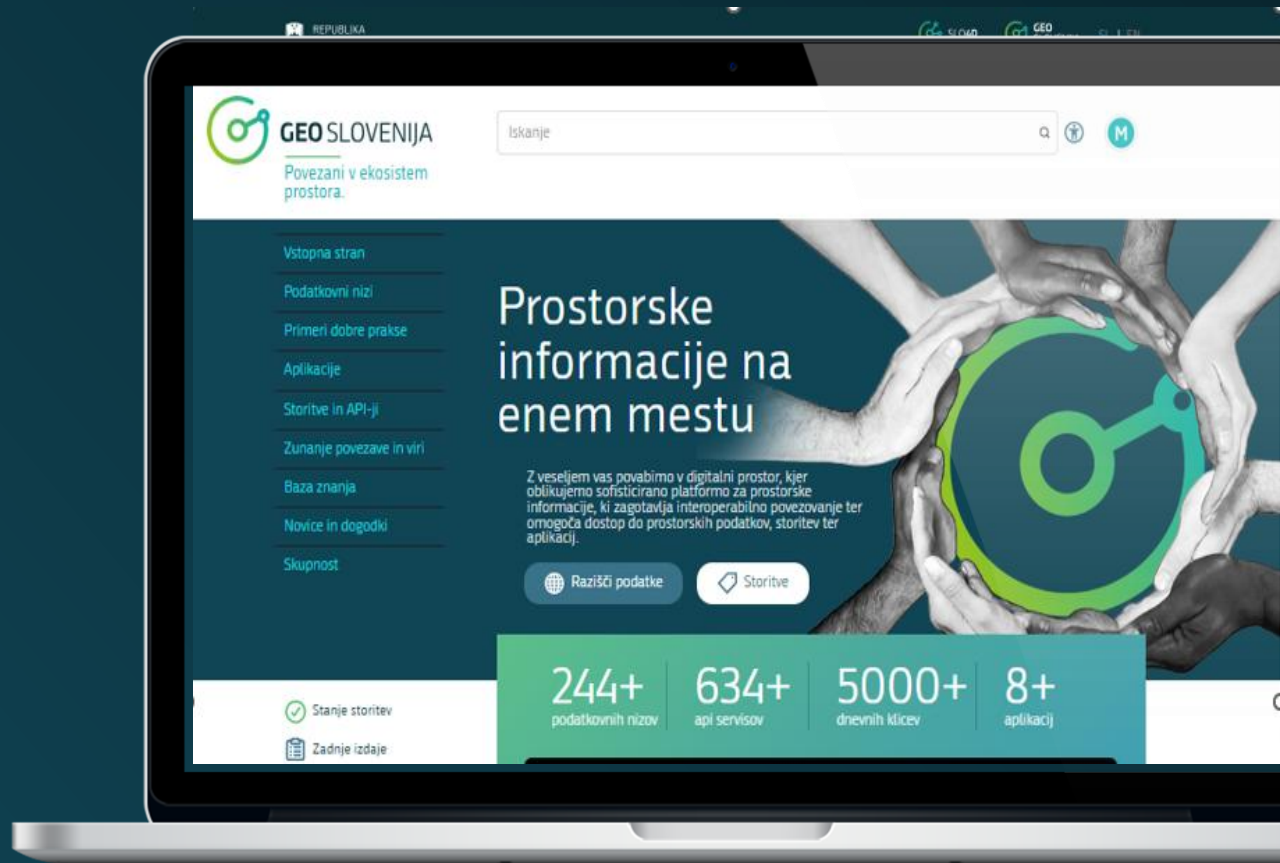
REPUBLIKA

SLO4D GEO SL | EN

GEO SLOVENIJA
Povezani v ekosistem prostora.

Iskanje

M

Vstopna stran
Podatkovni nizi
Primeri dobre prakse
Aplikacije
Storitve in API-ji
Zunanje povezave in viri
Baza znanja
Novice in dogodki
Skupnost

Prostorske informacije na enem mestu

Z veseljem vas povabimo v digitalni prostor, kjer oblikujemo sofisticirano platformo za prostorske informacije, ki zagotavlja interoperabilno povezovanje ter omogoča dostop do prostorskih podatkov, storitev ter aplikacij.

Razišči podatke
Storitve

244+ podatkovnih nizov
634+ api servisov
5000+ dnevnih klicev
8+ aplikacij

Stanje storitev
Zadnje izdaje